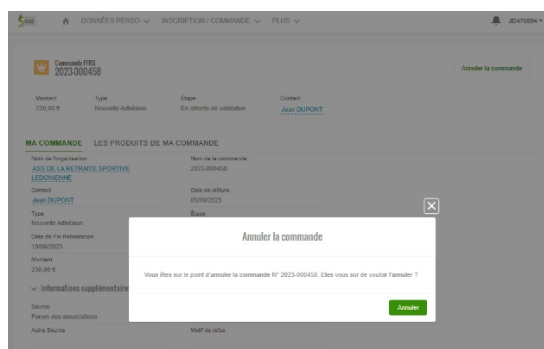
DONNÉES PERSO ∨ INSCRIPTION / COMMANDE ∨ PLUS ∨

JD470594

Commande FFRS
2023-000458

Annuler la commande

Montant
230,00 €

Type
Nouvelle Adhésion

Étape
En attente de validation

Contact
Jean DUPONT

MA COMMANDE LES PRODUITS DE MA COMMANDE

Nom de l'organisation
ASS DE LA RETRAITE SPORTIVE LEDONIENNE

Nom de la commande
2023-000458

Contact
Jean DUPONT

Date de clôture
05/09/2023

Type
Nouvelle Adhésion

Étape

Date de Fin Rétractation
19/09/2023

Montant
230,00 €

Informations supplémentaire

Source
Forum des associations

Autre Source

Motif du refus

Annuler la commande

Vous êtes sur le point d'annuler la commande N° 2023-000458. Etes vous sur de vouloir l'annuler ?

Annuler